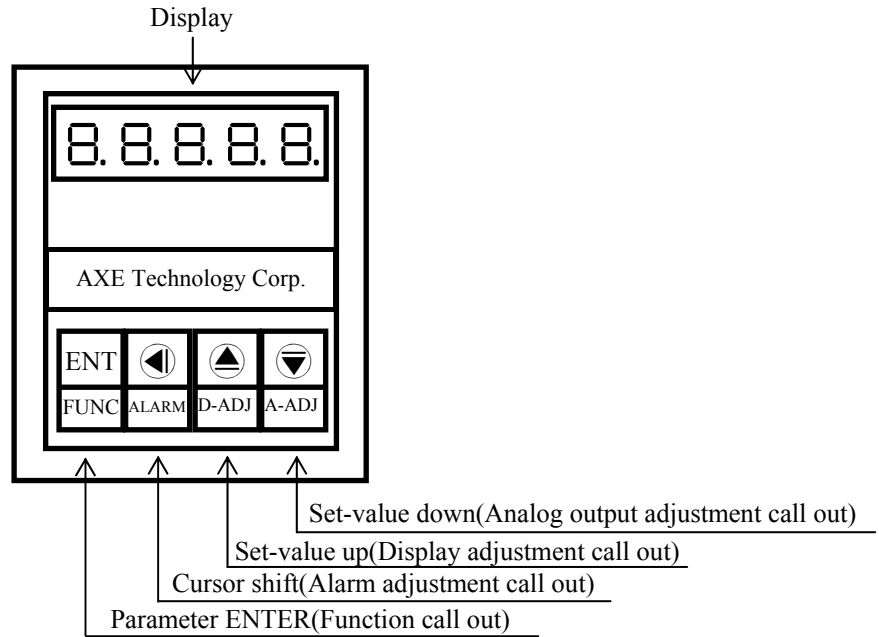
Display

8.8.8.8.8.

AXE Technology Corp.

ENT
FUNC
ALARM
D-ADJ
A-ADJ

Set-value down(Analog output adjustment call out)
Set-value up(Display adjustment call out)
Cursor shift(Alarm adjustment call out)
Parameter ENTER(Function call out)